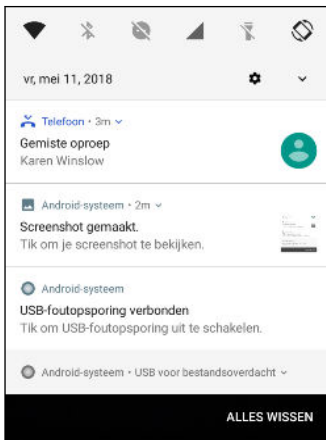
vr, mei 11, 2018

Telefoon • 3m
Gemiste oproep
Karen Winslow

Android-systeem • 2m
Screenshot gemaakt.
Tik om je screenshot te bekijken.

Android-systeem
USB-foutopsporing verbonden
Tik om USB-foutopsporing uit te schakelen.

Android-systeem • USB voor bestandsoverdacht

ALLES WISSEN